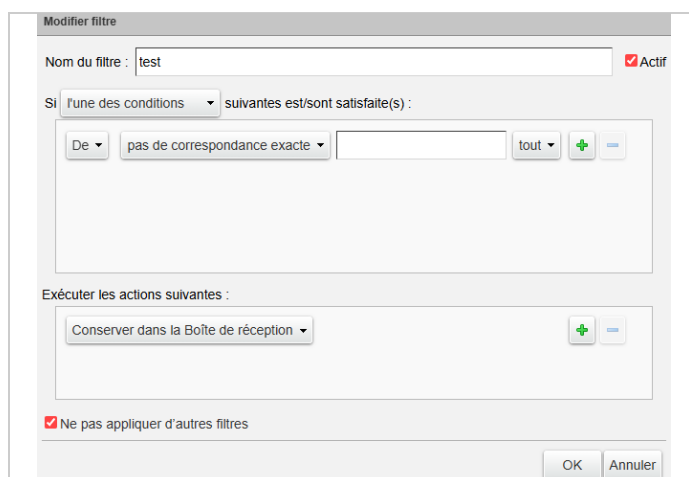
Modifier filtre

Nom du filtre : test

Actif

Si l'une des conditions suivantes est/sont satisfaite(s) :

De

pas de correspondance exacte

tout

Exécuter les actions suivantes :

Conserver dans la Boîte de réception

Ne pas appliquer d'autres filtres

OK

Annuler